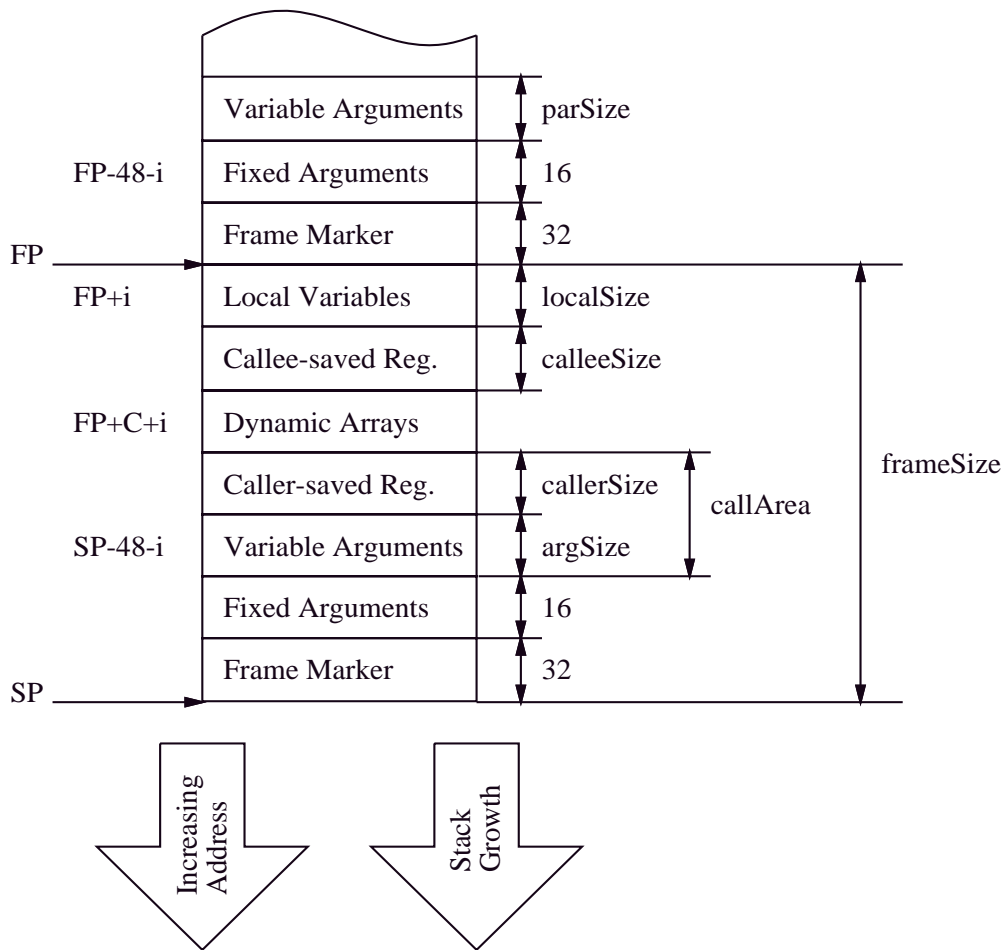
| | | |
|---|---|---|
| | Variable Arguments | parSize |
| FP-48-i | Fixed Arguments | 16 |
| | Frame Marker | 32 |
| FP+i | Local Variables | localSize |
| | Callee-saved Reg. | calleeSize |
| FP+C+i | Dynamic Arrays | |
| | Caller-saved Reg. | callerSize |
| SP-48-i | Variable Arguments | argSize |
| | Fixed Arguments | 16 |
| | Frame Marker | 32 |

FP

SP

callArea

frameSize

Increasing Address

Stack Growth